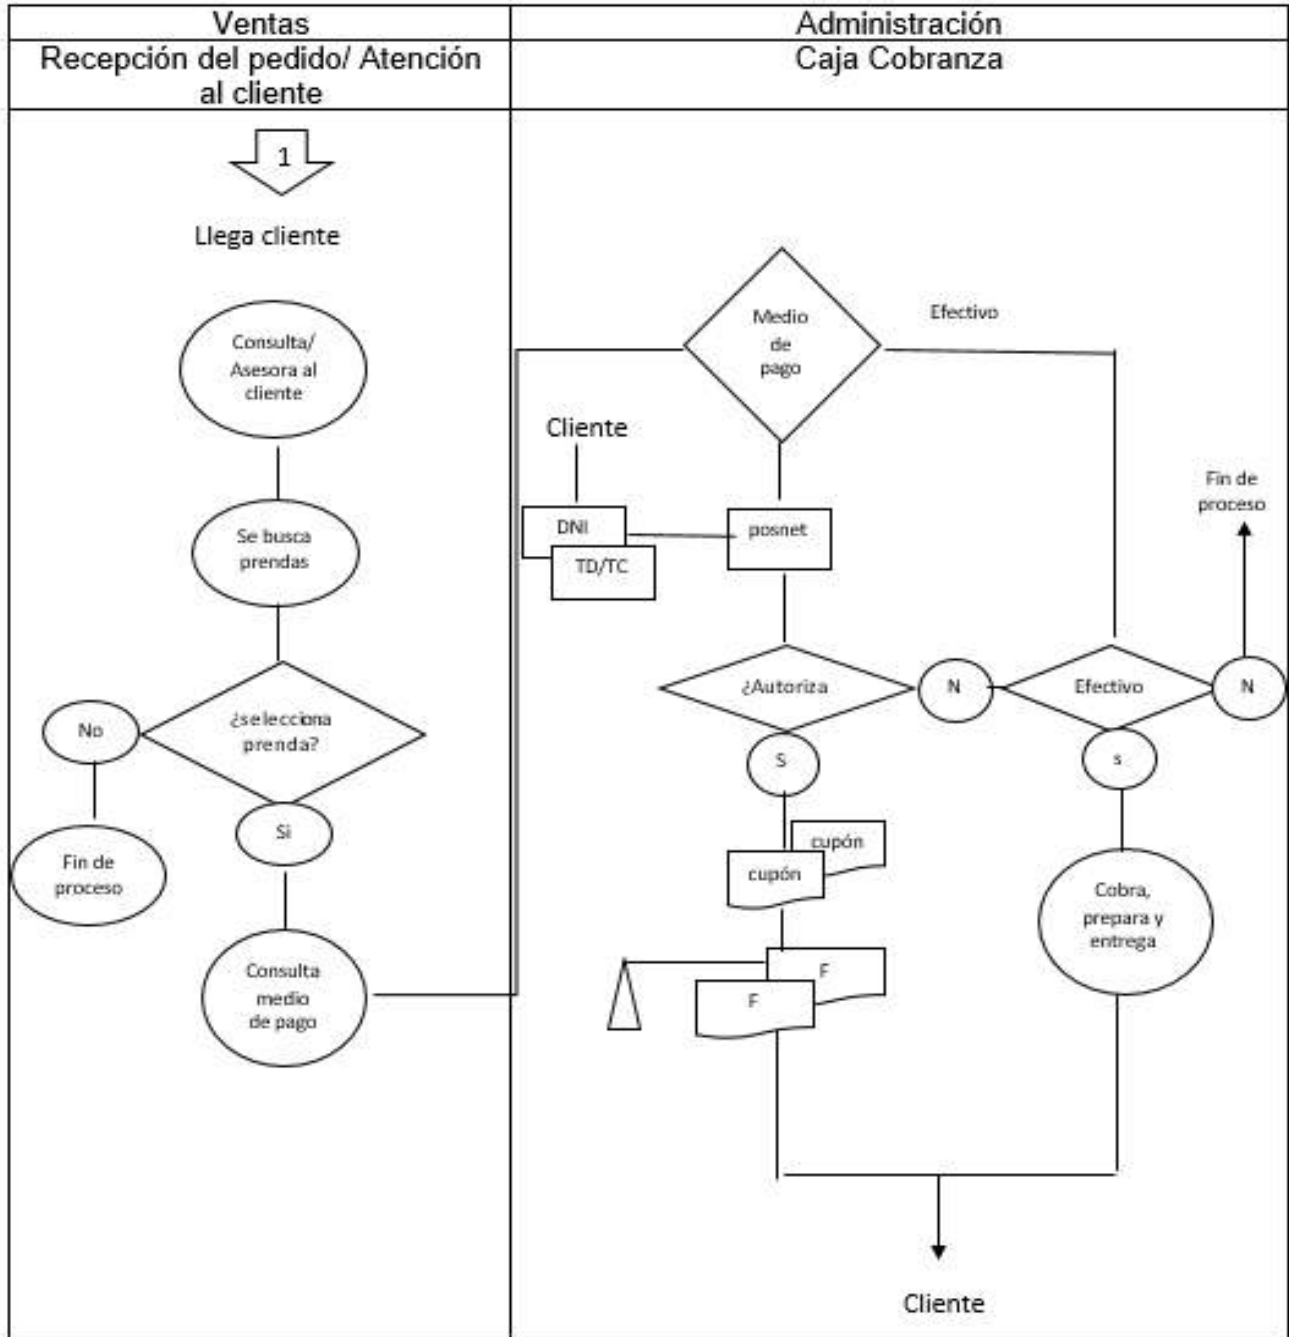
| Ventas | Administración |
|---|---|
| Recepción del pedido/ Atención al cliente | Caja Cobranza |

1

Llega cliente

Consulta/ Asesora al cliente

Se busca prendas

¿selecciona prenda?

No

Fin de proceso

Si

Consulta medio de pago

Medio de pago

Efectivo

Cliente

DNI

TD/TC

posnet

¿Autoriza

N

S

cupón

cupón

F

F

Efectivo

N

Fin de proceso

s

Cobra, prepara y entrega

Cliente